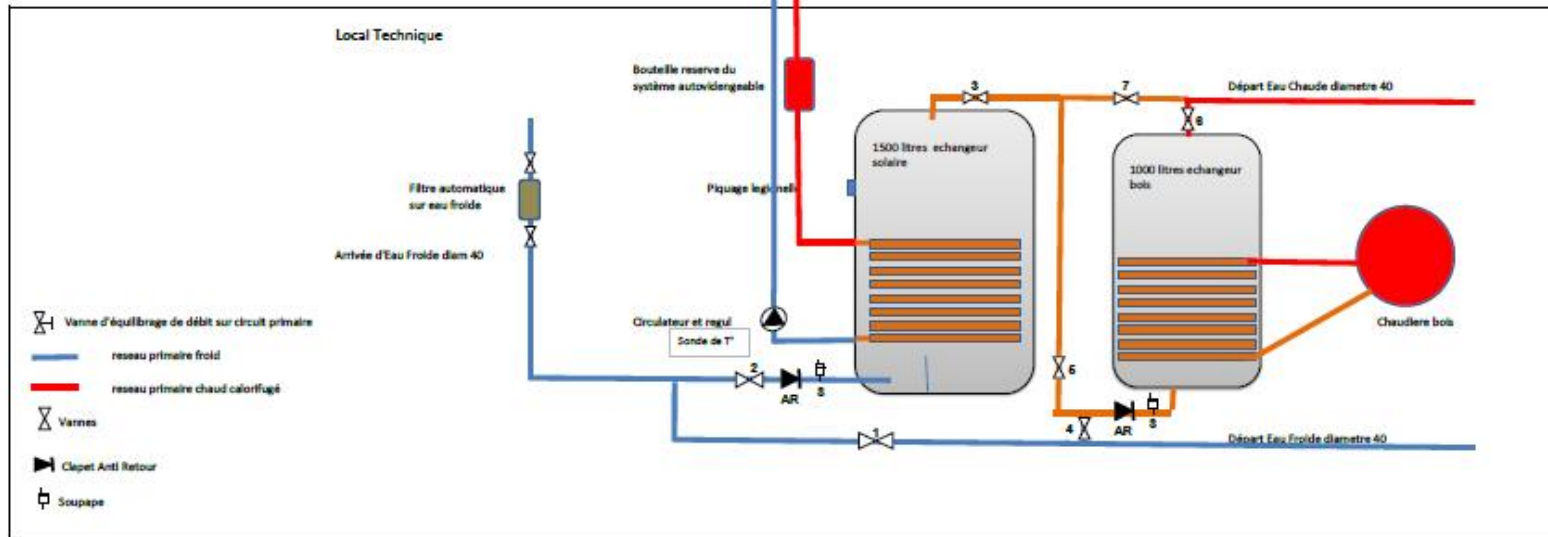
Local Technique

Bouteille reserve du système autovidengeable

Départ Eau Chaude diametre 40

3

7

6

1500 litres echangeur solaire

1000 litres echangeur bois

Filtre automatique sur eau froide

Piquage legionell

Arrivée d'Eau Froide diam 40

Chaudiere bois

Vanne d'équilibrage de débit sur circuit primaire

Circulateur et regul

Sonde de T°

reseau primaire froid

reseau primaire chaud calorifugé

2

AR

8

5

Vannes

4

AR

8

1

Départ Eau Froide diametre 40

Clapet Anti Retour

Soupape